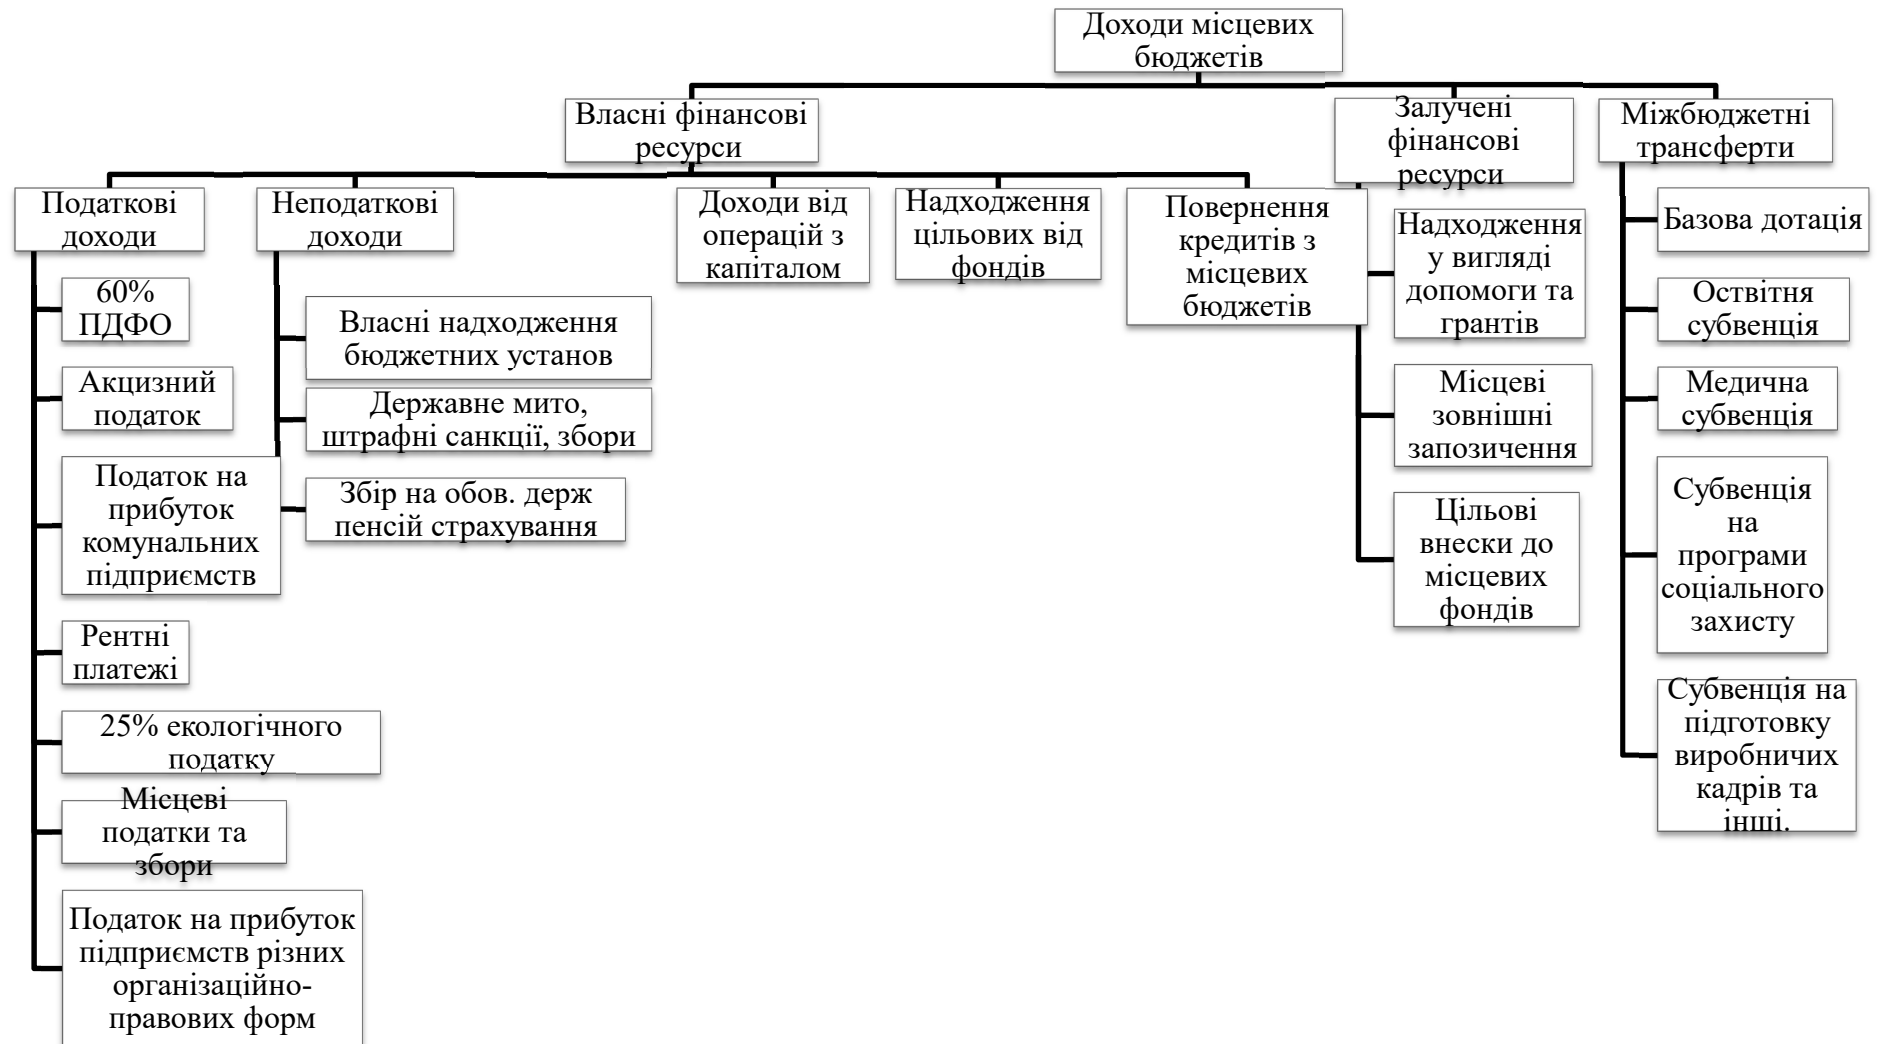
Доходи місцевих бюджетів

Власні фінансові ресурси

Залучені фінансові ресурси

Міжбюджетні трансферти

Податкові доходи

Неподаткові доходи

Доходи від операцій з капіталом

Надходження цільових від фондів

Повернення кредитів з місцевих бюджетів

60% ПДФО

Акцизний податок

Податок на прибуток комунальних підприємств

Рентні платежі

25% екологічного податку

Місцеві податки та збори

Податок на прибуток підприємств різних організаційно-правових форм

Власні надходження бюджетних установ

Державне мито, штрафні санкції, збори

Збір на обов. держ пенсій страхування

Надходження у вигляді допомоги та грантів

Місцеві зовнішні запозичення

Цільові внески до місцевих фондів

Базова дотація

Оствітня субвенція

Медична субвенція

Субвенція на програми соціального захисту

Субвенція на підготовку виробничих кадрів та інші.